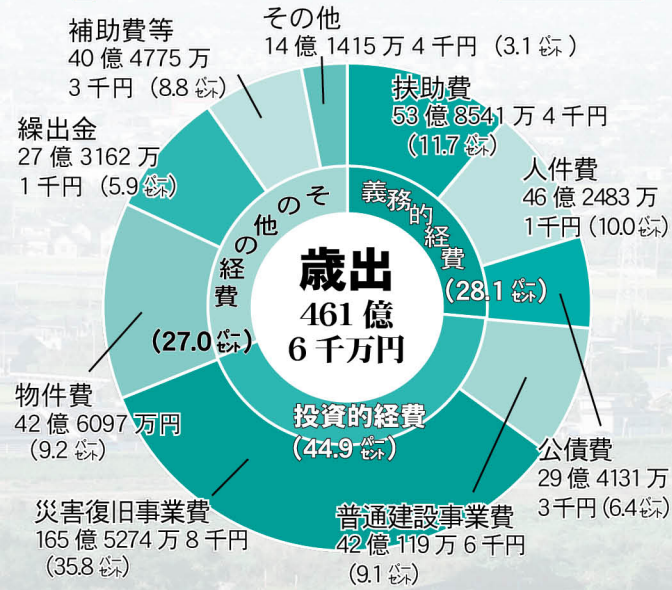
補助費等
40億4775万
3千円（8.8パーセント）

その他
14億1415万4千円（3.1パーセント）

扶助費
53億8541万4千円
（11.7パーセント）

繰出金
27億3162万
1千円（5.9パーセント）

人件費
46億2483万
1千円（10.0パーセント）

義務的経費
（28.1パーセント）

その他の経費
（27.0パーセント）

歳出
461億
6千万円

物件費
42億6097万円
（9.2パーセント）

投資的経費
（44.9パーセント）

公債費
29億4131万
3千円（6.4パーセント）

災害復旧事業費
165億5274万8千円
（35.8パーセント）

普通建設事業費
42億119万6千円
（9.1パーセント）